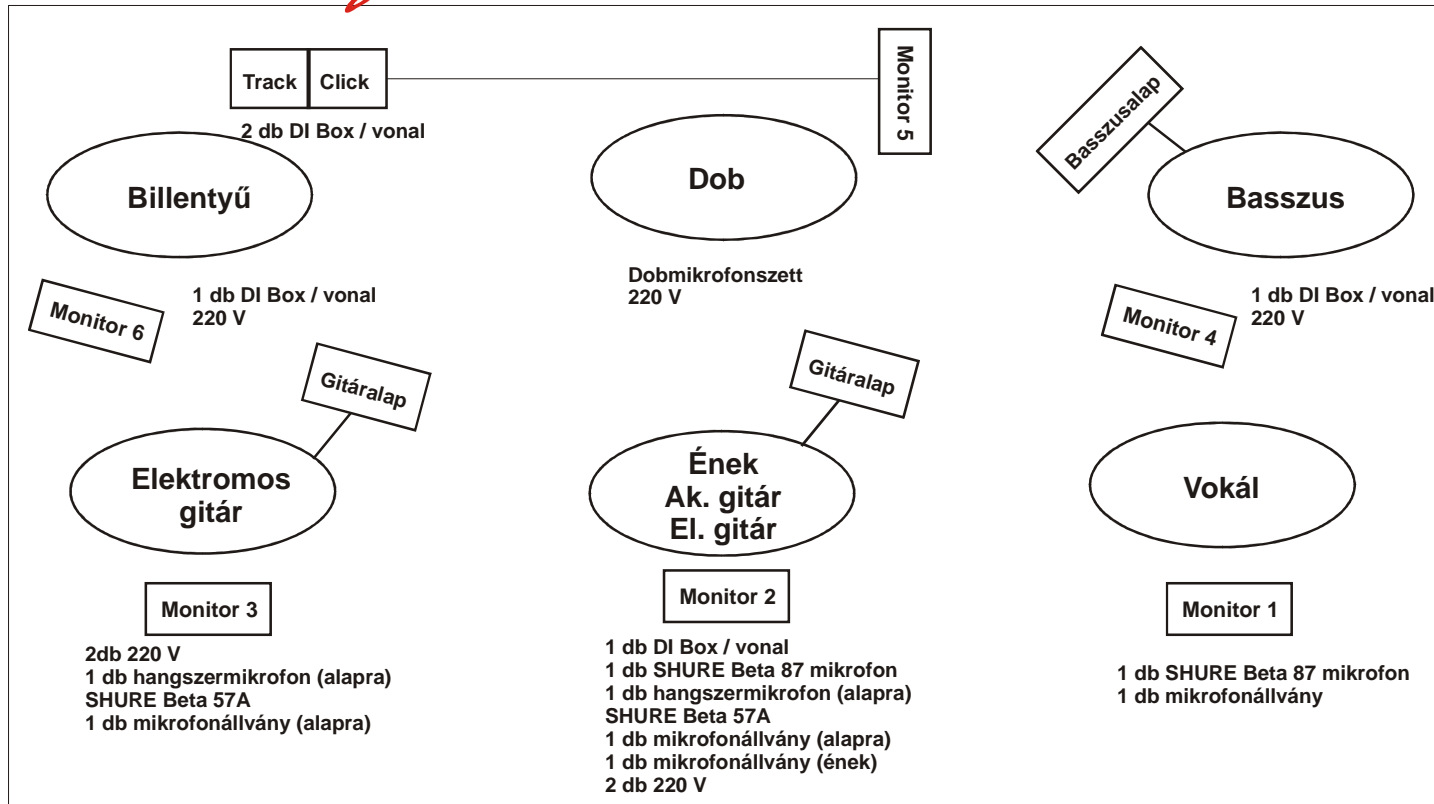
Track Click

2 db DI Box / vonal

Monitor 5

Basszusalap

Billentyű

Dob

Basszus

1 db DI Box / vonal
220 V

Dobmikrofonszett
220 V

1 db DI Box / vonal
220 V

Monitor 6

Monitor 4

Gitáralap

Gitáralap

Elektromos gitár

Ének
Ak. gitár
El. gitár

Vokál

Monitor 3

Monitor 2

Monitor 1

2db 220 V
1 db hangszermikrofon (alapra)
SHURE Beta 57A
1 db mikrofonállvány (alapra)

1 db DI Box / vonal
1 db SHURE Beta 87 mikrofon
1 db hangszermikrofon (alapra)
SHURE Beta 57A
1 db mikrofonállvány (alapra)
1 db mikrofonállvány (ének)
2 db 220 V

1 db SHURE Beta 87 mikrofon
1 db mikrofonállvány